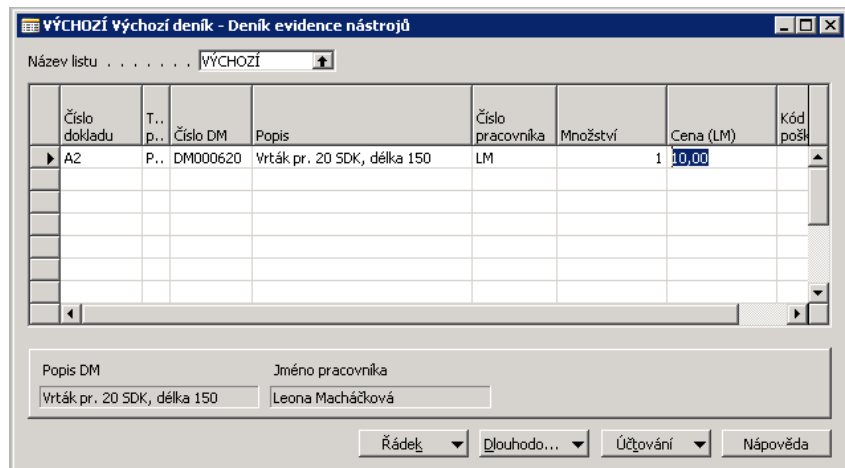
VÝCHOZÍ Výchozí deník - Deník evidence nástrojů

Název listu . . . . . . . VÝCHOZÍ

| Číslo dokladu | T.. p.. | Číslo DM | Popis | Číslo pracovníka | Množství | Cena (LM) | Kód pošk |
|---|---|---|---|---|---|---|---|
| A2 | P.. | DM000620 | Vrták pr. 20 SDK, délka 150 | LM | 1 | 10,00 | |

Popis DM
Vrták pr. 20 SDK, délka 150

Jméno pracovníka
Leona Macháčková

Řádek
Dlouhodo...
Účtování
Nápověda